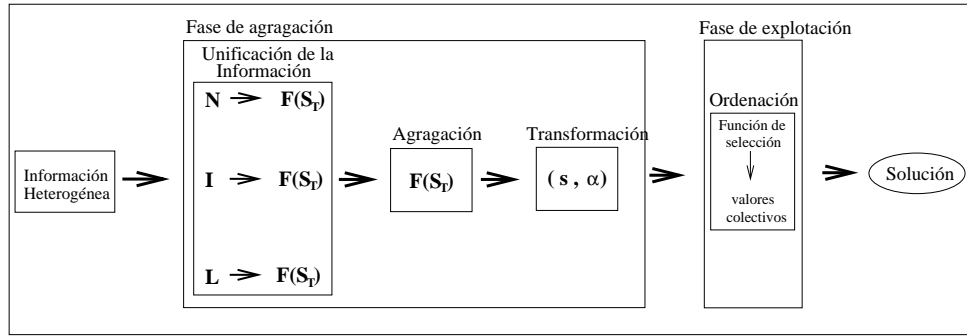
Información Heterogénea

Fase de agragación

Unificación de la Información

N $\rightarrow$ $F(S_T)$

I $\rightarrow$ $F(S_T)$

L $\rightarrow$ $F(S_T)$

Agragación

$F(S_T)$

Transformación

$(s, \alpha)$

Fase de explotación

Ordenación

Función de selección

valores colectivos

Solución